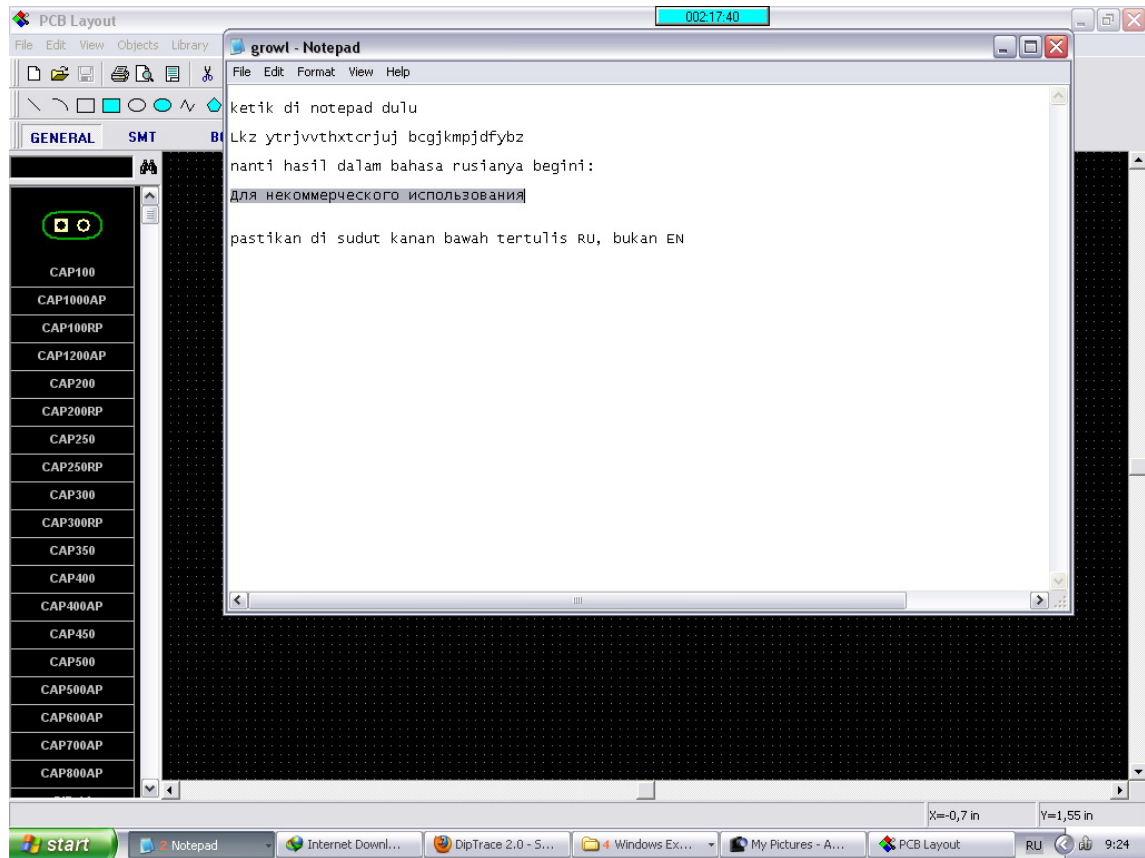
PCB Layout

002:17:40

File Edit View Objects Library

GENERAL SMT B

CAP100
CAP1000AP
CAP100RP
CAP1200AP
CAP200
CAP200RP
CAP250
CAP250RP
CAP300
CAP300RP
CAP350
CAP400
CAP400AP
CAP450
CAP500
CAP500AP
CAP600AP
CAP700AP
CAP800AP

growl - Notepad

File Edit Format View Help

ketik di notepad dulu

Lkz ytrjvvthxtcrjuj bcgjkmpjdfybz

nanti hasil dalam bahasa rusianya begini:

Для некоммерческого использования

pastikan di sudut kanan bawah tertulis RU, bukan EN

X=-0,7 in Y=1,55 in

start 2 Notepad Internet Downl... DipTrace 2.0 - S... 4 Windows Ex... My Pictures - A... PCB Layout RU 9:24